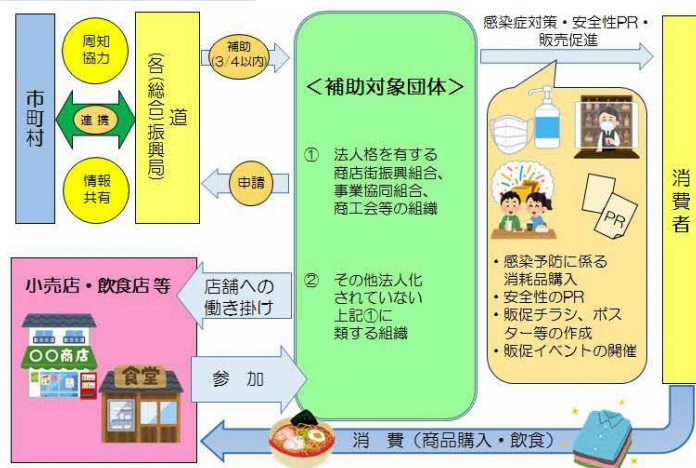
市町村

周知協力

連携

情報共有

道（各（総合）振興局）

補助（3/4以内）

申請

＜補助対象団体＞

① 法人格を有する商店街振興組合、事業協同組合、商工会等の組織

② その他法人化されていない上記①に類する組織

感染症対策・安全性PR・販売促進

PR

・感染予防に係る消耗品購入
・安全性のPR
・販促チラシ、ポスター等の作成
・販促イベントの開催

消費者

小売店・飲食店 等

店舗への働き掛け

〇〇商店

食堂

参 加

消 費（商品購入・飲食）